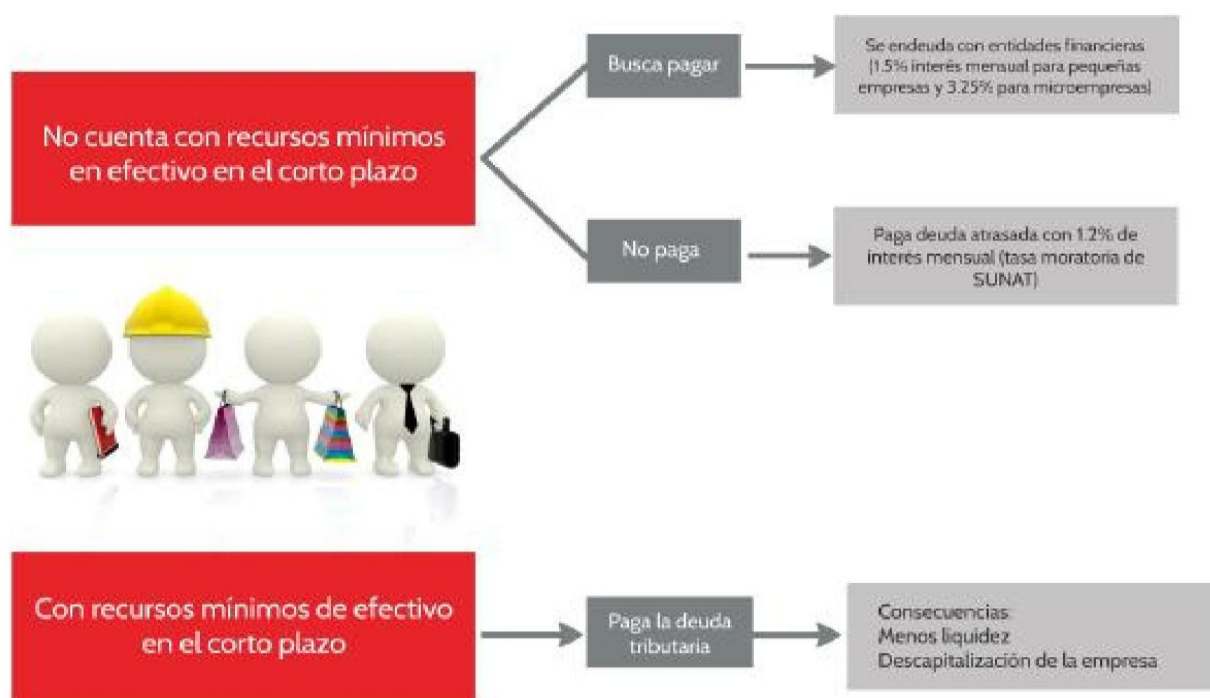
No cuenta con recursos mínimos en efectivo en el corto plazo

Busca pagar

Se endeuda con entidades financieras (1.5% interés mensual para pequeñas empresas y 3.25% para microempresas)

No paga

Paga deuda atrasada con 1.2% de interés mensual (tasa moratoria de SUNAT)

Con recursos mínimos de efectivo en el corto plazo

Paga la deuda tributaria

Consecuencias:
Menos liquidez
Descapitalización de la empresa